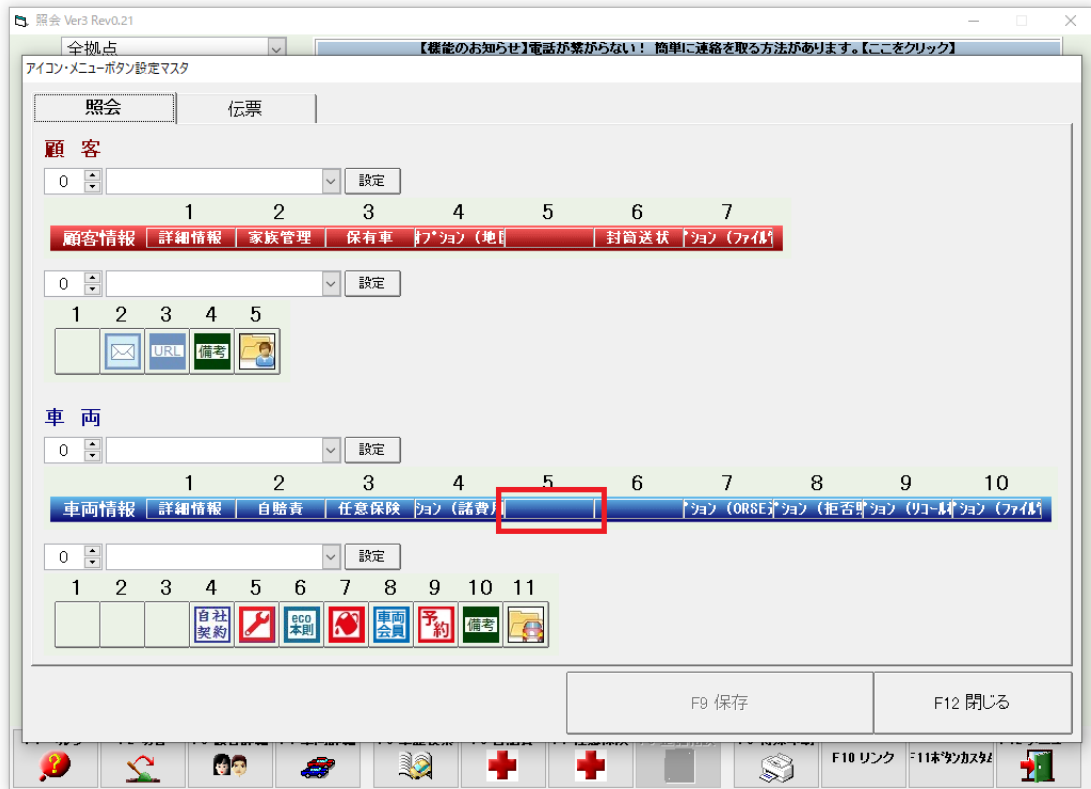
照会 Ver3 Rev0.21

全拠点

【機能のお知らせ】電話が繋がらない！ 簡単に連絡を取る方法があります。【ここをクリック】

アイコン・メニューボタン設定マスタ

照会 伝票

顧 客

0 設定

| 1 | 2 | 3 | 4 | 5 | 6 | 7 |
|---|---|---|---|---|---|---|
| 顧客情報 詳細情報 | 家族管理 | 保有車 | ｵﾌﾟｼｮﾝ（地图 | | 封筒送状 | ﾟｼｮﾝ（ﾌｧｲﾙ |

0 設定

| 1 | 2 | 3 | 4 | 5 |
|---|---|---|---|---|
| | | URL | 備考 | |

車 両

0 設定

| 1 | 2 | 3 | 4 | 5 | 6 | 7 | 8 | 9 | 10 |
|---|---|---|---|---|---|---|---|---|---|
| 車両情報 詳細情報 | 自賠責 | 任意保険 | ｼｮﾝ（諸費用 | | | ﾟｼｮﾝ（ORSE | ｼｮﾝ（拒否 | ｼｮﾝ（ﾘｺｰﾙ | ｼｮﾝ（ﾌｧｲﾙ |

0 設定

| 1 | 2 | 3 | 4 | 5 | 6 | 7 | 8 | 9 | 10 | 11 |
|---|---|---|---|---|---|---|---|---|---|---|
| | | | 自社契約 | | eco本則 | | 車両会員 | 予約 | 備考 | |

F9 保存
F12 閉じる

F10 リンク F11ﾎﾞﾀﾝｶｽﾀﾑ